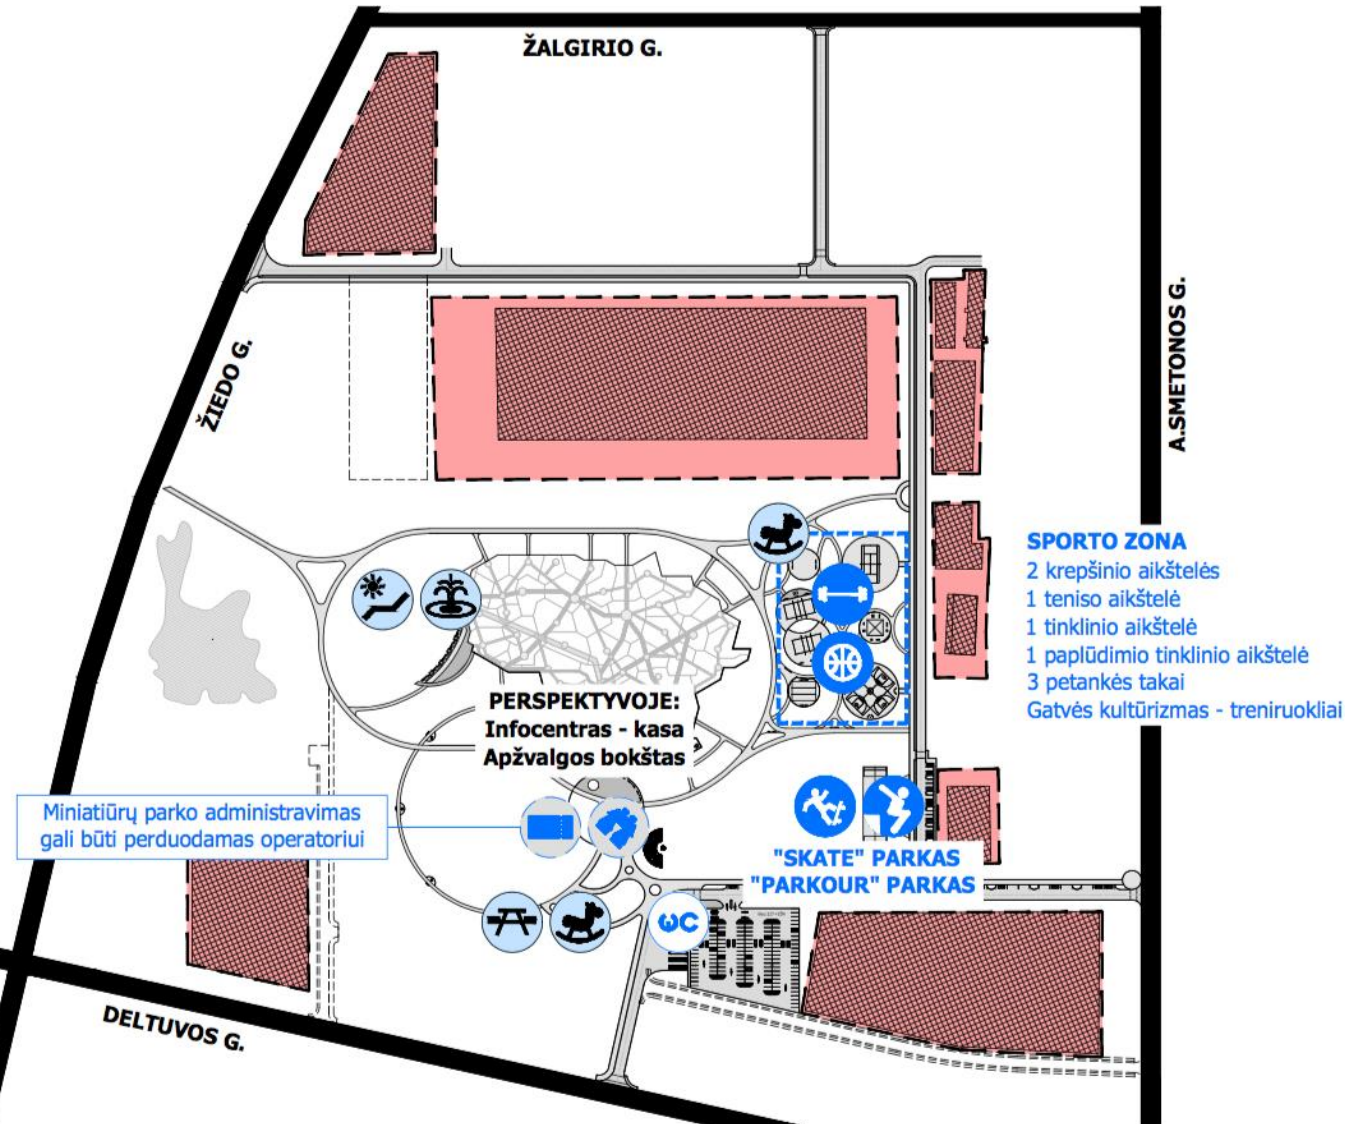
ŽALGIRIO G.

ŽIEDO G.

A.SMETONOS G.

SPORTO ZONA
2 krepšinio aikštelės
1 teniso aikštelė
1 tinklinio aikštelė
1 paplūdimio tinklinio aikštelė
3 petankės takai
Gatvės kultūrizmas - treniruokliai

PERSPEKTYVOJE:
Infocentras - kasa
Apžvalgos bokštas

Miniatiūrų parko administravimas gali būti perduodamas operatoriui

"SKATE" PARKAS
"PARKOUR" PARKAS

WC

DELTUVOS G.